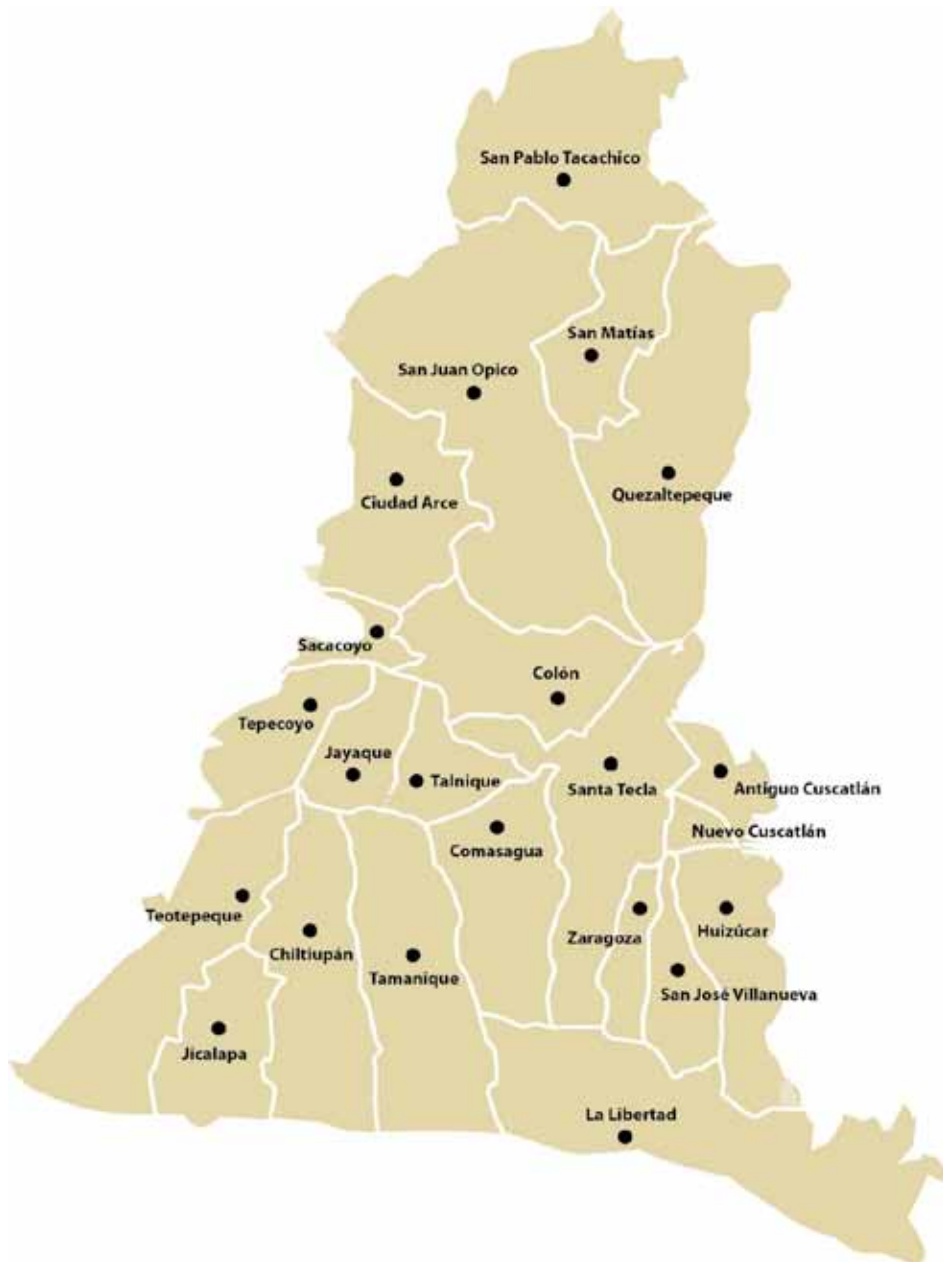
San Pablo Tacachico

San Matías

San Juan Opico

Ciudad Arce

Quezaltepeque

Sacacoyo

Colón

Tepecoyo

Jayaque

Talnique

Santa Tecla

Antiguo Cuscatlán

Nuevo Cuscatlán

Comasagua

Teotepeque

Chiltiupán

Tamanique

Zaragoza

Huizúcar

San José Villanueva

Jicalapa

La Libertad